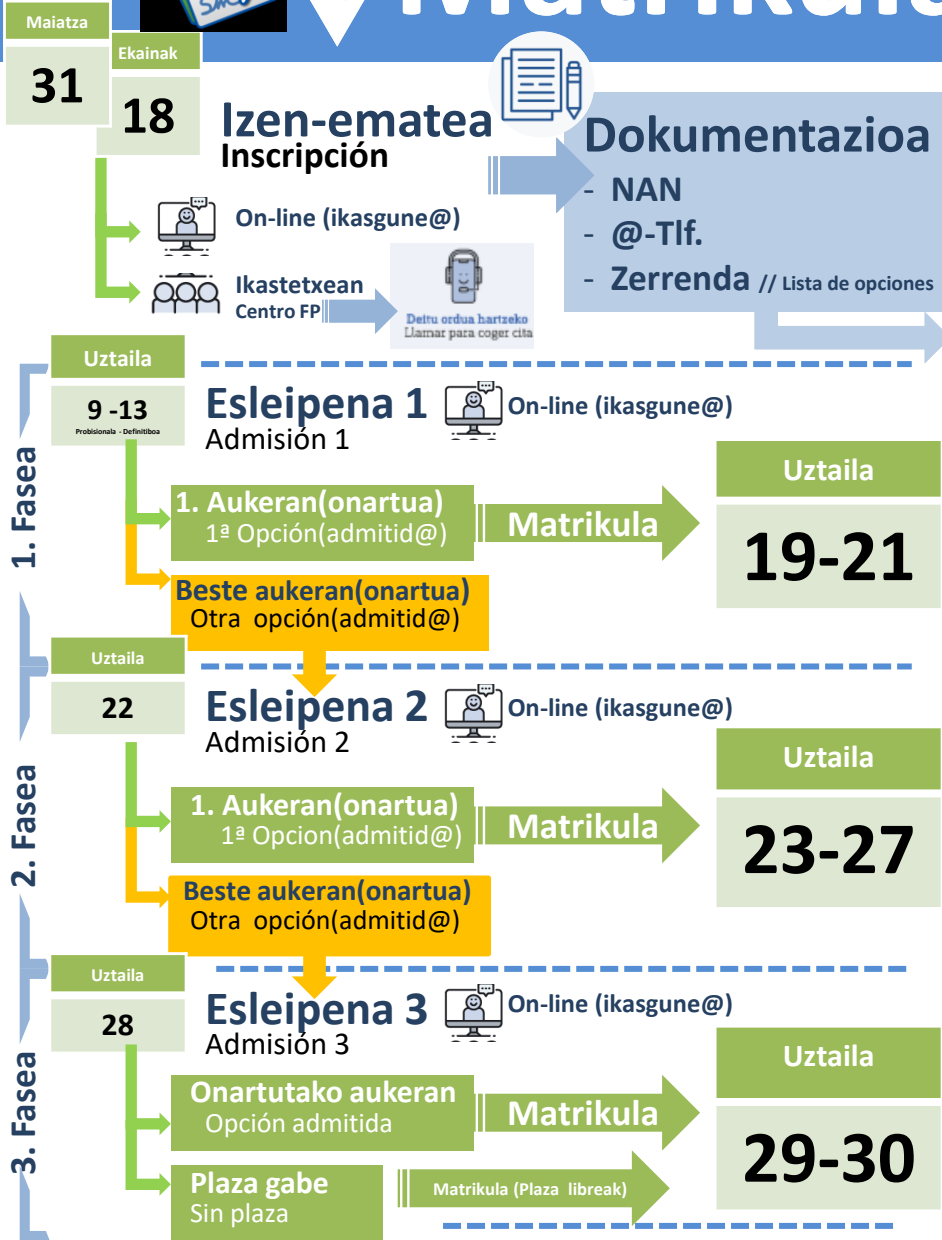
Maiatza
31
Ekainak
18
Izen-ematea
Inscripción
Dokumentazioa
- NAN
- @-Tlf.
- Zerrenda // Lista de opciones
On-line (ikasgune@)
Ikastetxean
Centro FP
Deitu ordua hartzeko
Llamar para coger cita

1. Fasea
Uztaila
9 -13
Probisionala - Definitiboa
Esleipena 1
Admisión 1
On-line (ikasgune@)
1. Aukeran(onartua)
1ª Opción(admitid@)
Matrikula
Uztaila
19-21
Beste aukeran(onartua)
Otra opción(admitid@)

2. Fasea
Uztaila
22
Esleipena 2
Admisión 2
On-line (ikasgune@)
1. Aukeran(onartua)
1ª Opcion(admitid@)
Matrikula
Uztaila
23-27
Beste aukeran(onartua)
Otra opción(admitid@)

3. Fasea
Uztaila
28
Esleipena 3
Admisión 3
On-line (ikasgune@)
Onartutako aukeran
Opción admitida
Matrikula
Uztaila
29-30
Plaza gabe
Sin plaza
Matrikula (Plaza libreak)